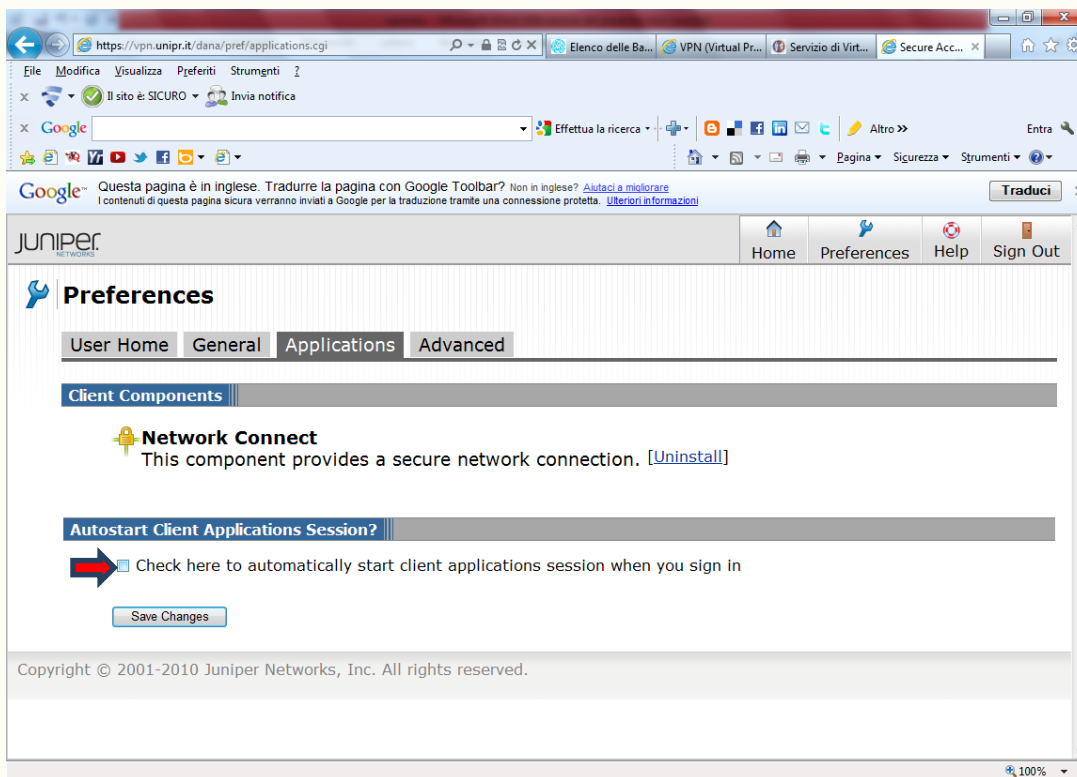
https://vpn.unipr.it/dana/pref/applications.cgi

Elenco delle Ba... VPN (Virtual Pr... Servizio di Virt... Secure Acc...

File Modifica Visualizza Preferiti Strumenti ?

Il sito è: SICURO Invia notifica

Google Effettua la ricerca Altro » Entra

Pagina Sicurezza Strumenti

Google Questa pagina è in inglese. Tradurre la pagina con Google Toolbar? Non in inglese? Aiutaci a migliorare
I contenuti di questa pagina sicura verranno inviati a Google per la traduzione tramite una connessione protetta. Ulteriori informazioni

Traduci

JUNIPER NETWORKS

Home Preferences Help Sign Out

Preferences

User Home General Applications Advanced

Client Components

Network Connect
This component provides a secure network connection. [Uninstall]

Autostart Client Applications Session?

Check here to automatically start client applications session when you sign in

Save Changes

Copyright © 2001-2010 Juniper Networks, Inc. All rights reserved.

100%